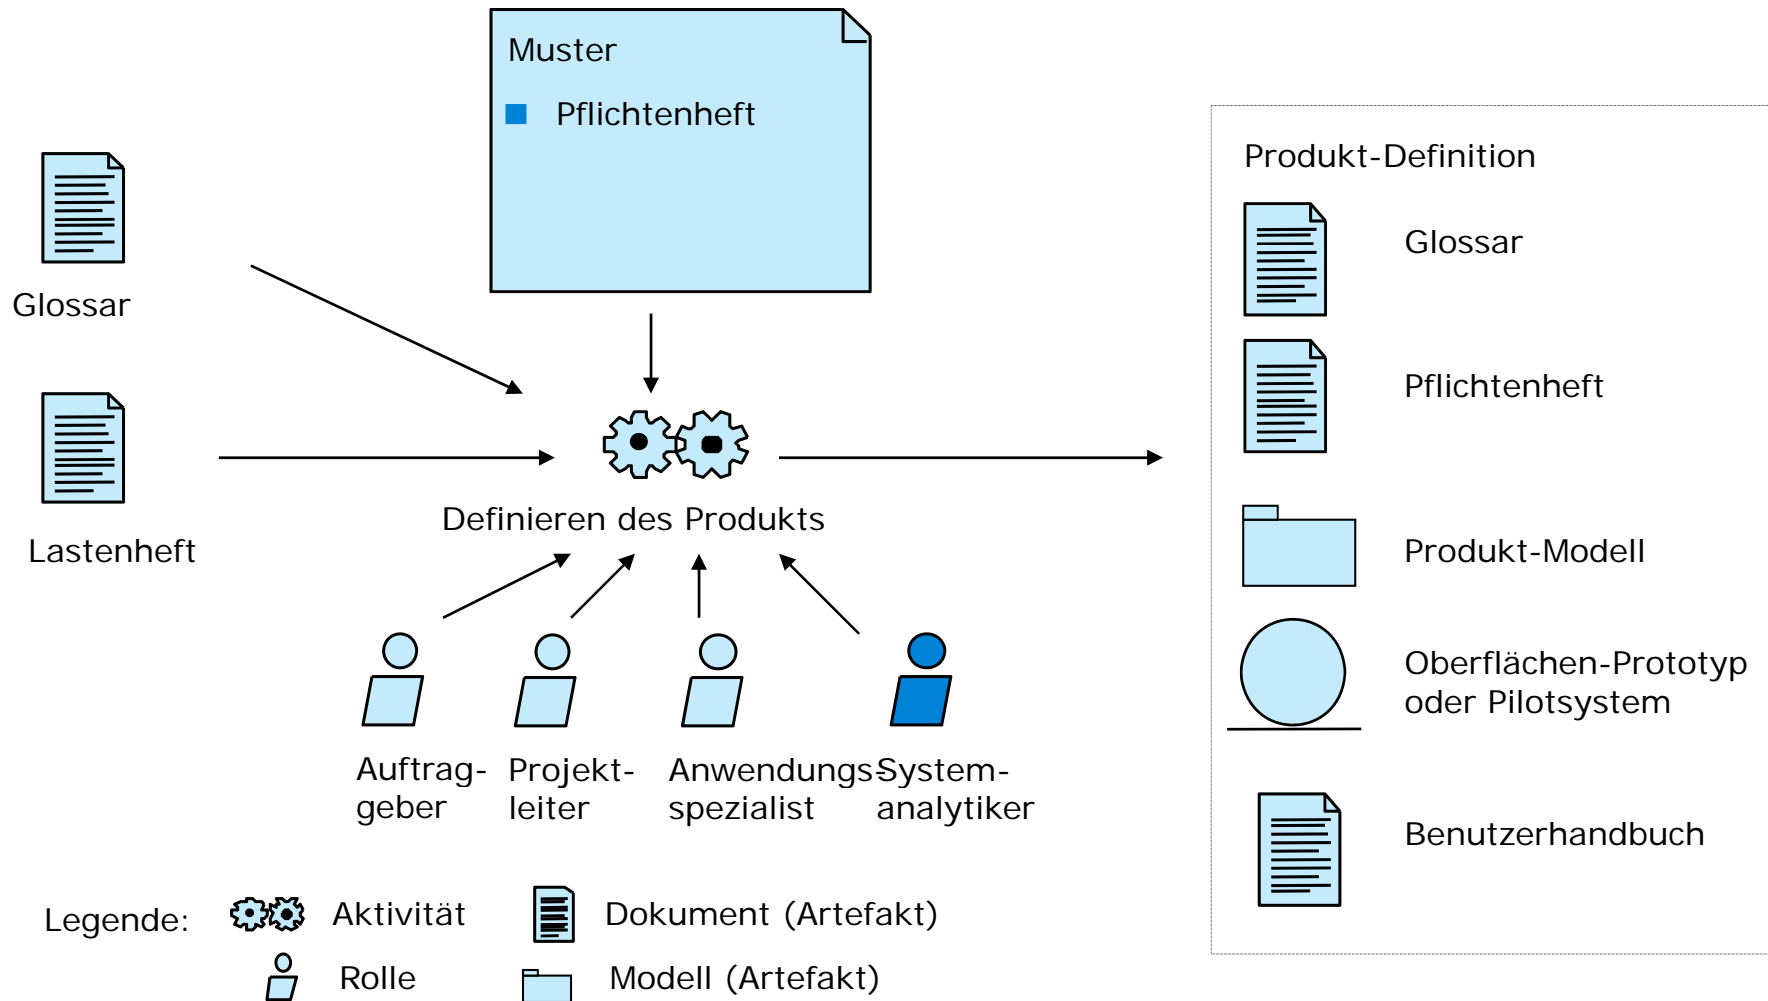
Muster

■ Pflichtenheft

Glossar

Lastenheft

Definieren des Produkts

Auftrag-geber

Projekt-leiter

Anwendungs-spezialist

System-analytiker

Produkt-Definition

Glossar

Pflichtenheft

Produkt-Modell

Oberflächen-Prototyp oder Pilotsystem

Benutzerhandbuch

Legende: Aktivität Dokument (Artefakt)

Rolle Modell (Artefakt)